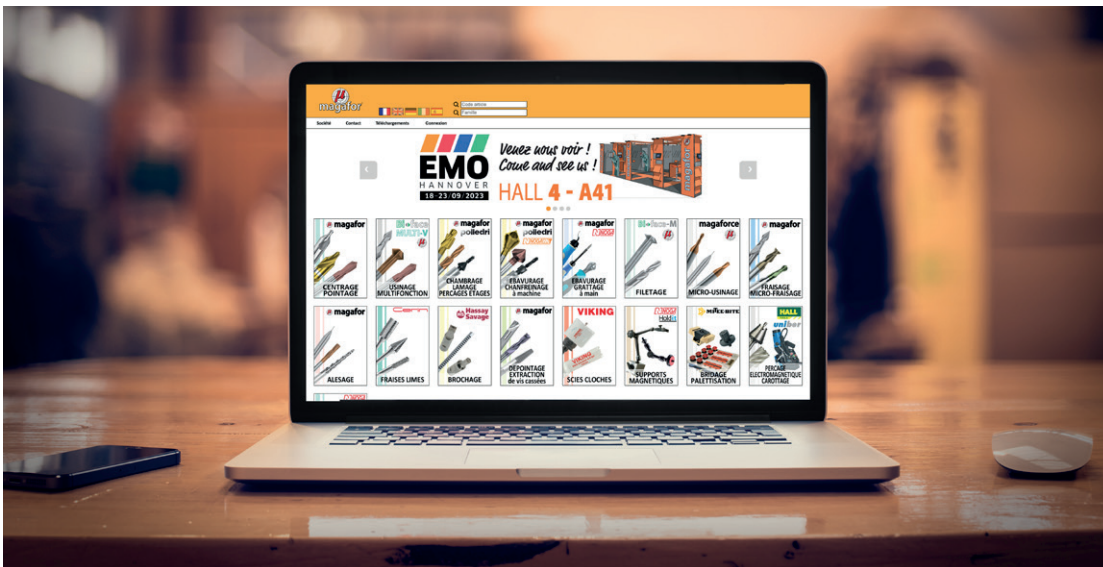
magafor

Code article
Famille

Société Contact Téléchargements Connexion

EMO HANNOVER 18-23/09/2023

Venez nous voir !
Come and see us !

HALL 4 - A41

magafor
CENTRAGE POINTAGE

MULTI-V
USINAGE MULTIFONCTION

magafor polliedri
CHAMBRAGE LAMAGE PERCAGES ETAGES

magafor polliedri
EBAVURAGE CHANFREINAGE à machine

magafor
EBAVURAGE GRATTAGE à main

FILETAGE

magaforce
MICRO-USINAGE

magafor
FRAISAGE MICRO-FRAISAGE

magafor
ALESAGE

FRAISES LIMES

Hassay Savage
BROCHAGE

magafor
DEPOINTAGE EXTRACTION de vis cassées

VIKING
SCIES CLOCHES

SUPPORTS MAGNETIQUES

MITEE-BITE
BRIDAGE PALETTISATION

HALL unibor
PERCAGE ELECTROMAGNETIQUE CAROTTAGE